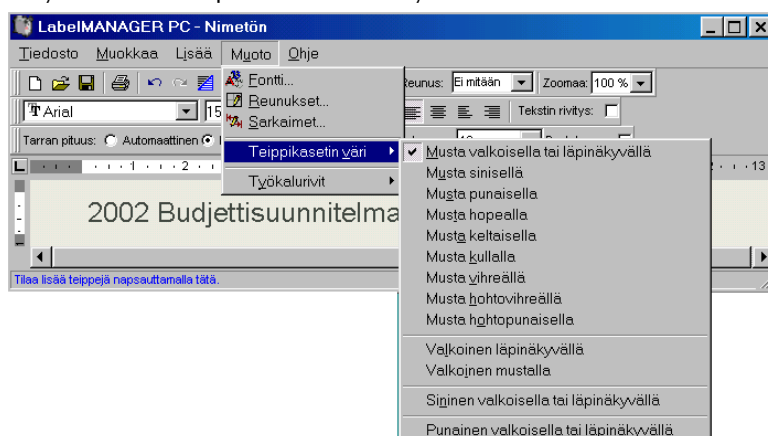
LabelMANAGER PC - Nimetön

Tiedosto Muokkaa Lisää Muoto Ohje

Fontti...
Reunukset...
Sarkaimet...
Teippikasetin väri
Työkalurivit

Reunus: Ei mitään
Zoomaa: 100 %
Arial
Tekstin rivitys:
Tarran pituus: Automaattinen

Musta valkoisella tai läpinäkyvällä
Musta sinisellä
Musta punaisella
Musta hopealla
Musta keltaisella
Musta kullalla
Musta vihreällä
Musta hohtovihreällä
Musta hohtopunaisella
Valkoinen läpinäkyvällä
Valkoinen mustalla
Sininen valkoisella tai läpinäkyvällä
Punainen valkoisella tai läpinäkyvällä

2002 Budjettisuunnitelma

Tilaa lisää teippejä napsauttamalla tätä.